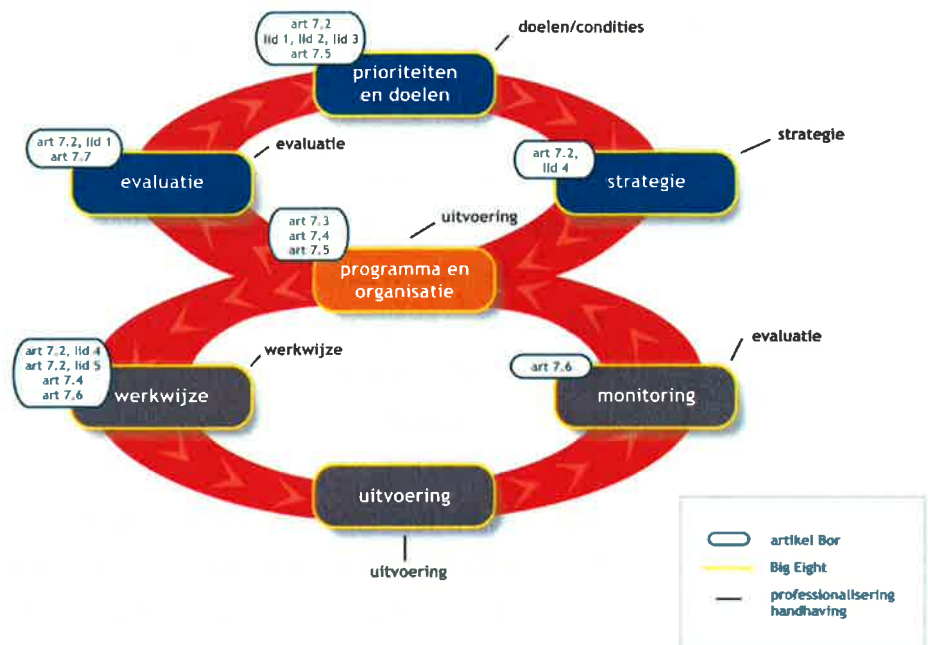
art 7.2
lid 1, lid 2, lid 3
art 7.5

prioriteiten en doelen

doelen/condities

art 7.2, lid 1
art 7.7

evaluatie

evaluatie

art 7.2, lid 4

strategie

strategie

art 7.3
art 7.4
art 7.5

uitvoering

programma en organisatie

art 7.2, lid 4
art 7.2, lid 5
art 7.4
art 7.6

werkwijze

werkwijze

art 7.6

monitoring

evaluatie

uitvoering

uitvoering

artikel Bor
Big Eight
professionalisering handhaving